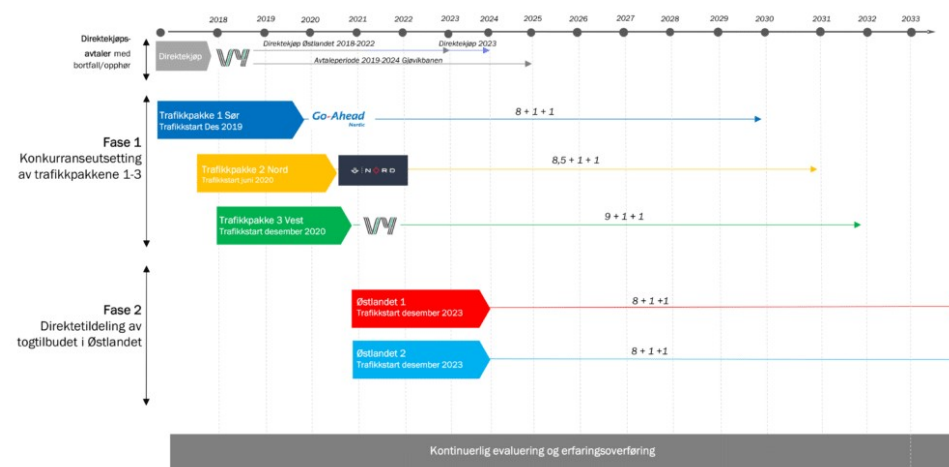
2018 2019 2020 2021 2022 2023 2024 2025 2026 2027 2028 2029 2030 2031 2032 2033

Direktekjøps-avtaler med bortfall/opphør

Direktekjøp

Direktekjøp Østlandet 2018-2022

Direktekjøp 2023

Avtaleperiode 2019-2024 Gjøvikbanen

Fase 1
Konkurranseutsetting av trafikkpakkene 1-3

Trafikkpakke 1 Sør
Trafikkstart Des 2019

Go-Ahead
Nordic

8 + 1 + 1

Trafikkpakke 2 Nord
Trafikkstart juni 2020

SJ NORD

8,5 + 1 + 1

Trafikkpakke 3 Vest
Trafikkstart desember 2020

9 + 1 + 1

Fase 2
Direktetildeling av togtilbudet i Østlandet

Østlandet 1
Trafikkstart desember 2023

8 + 1 +1

Østlandet 2
Trafikkstart desember 2023

8 + 1 +1

Kontinuerlig evaluering og erfaringsoverføring